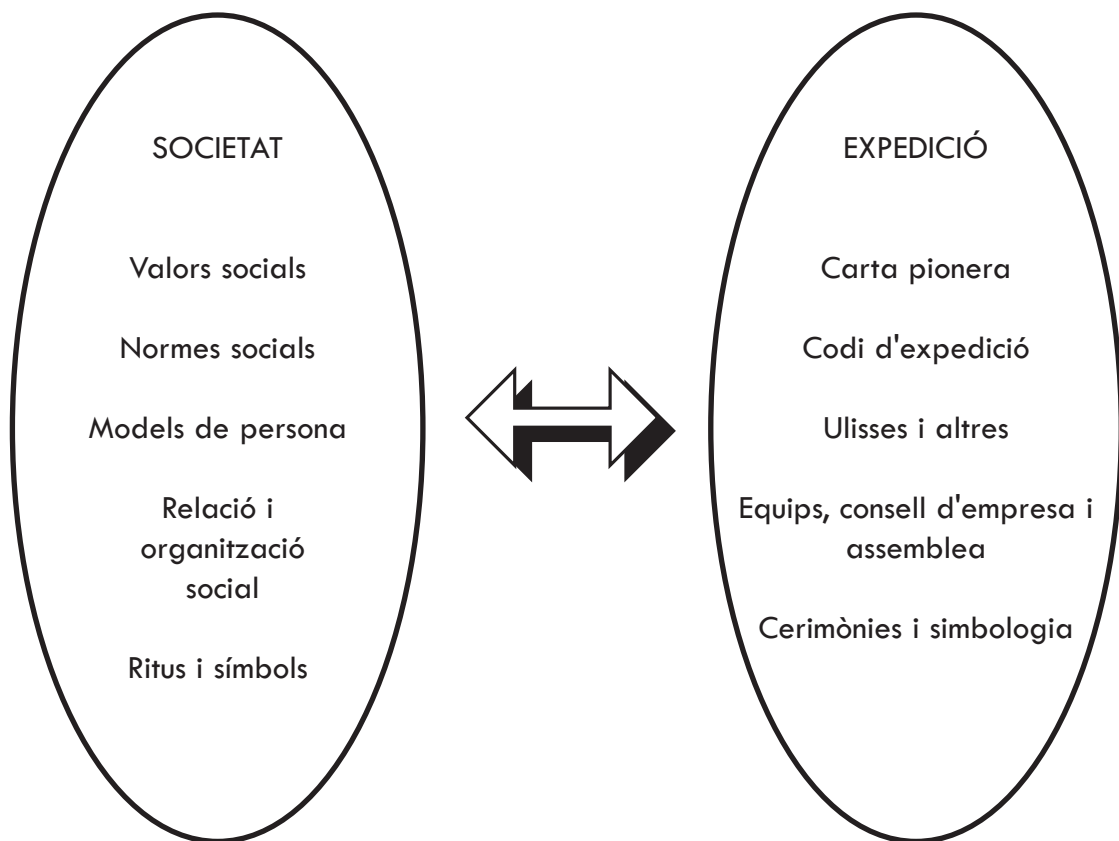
SOCIETAT

Valors socials

Normes socials

Models de persona

Relació i organització social

Ritus i símbols

EXPEDICIÓ

Carta pionera

Codi d'expedició

Ulisses i altres

Equips, consell d'empresa i assemblea

Cerimònies i simbologia